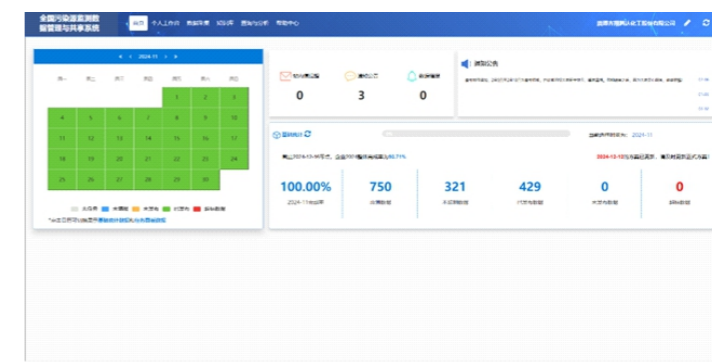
全国污染源监测数据管理与共享系统

首页 个人工作台 数据采集 知识库 查询与分析 帮助中心

淄博市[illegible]有限公司

2024-11

周一 周二 周三 周四 周五 周六 周日

| | | | | 1 | 2 | 3 |
|---|---|---|---|---|---|---|
| 4 | 5 | 6 | 7 | 8 | 9 | 10 |
| 11 | 12 | 13 | 14 | 15 | 16 | 17 |
| 18 | 19 | 20 | 21 | 22 | 23 | 24 |
| 25 | 26 | 27 | 28 | 29 | 30 | |

未监测 未填报 未完成 已完成 超标数据

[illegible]

0

通知公告

3

0

通知公告

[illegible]

0

数据统计

截止2024-11-30，企业2024年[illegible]60.71%。

2024-11

2024-12-12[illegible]

100.00%

2024-11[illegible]

750

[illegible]

321

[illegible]

429

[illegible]

0

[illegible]

0

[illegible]